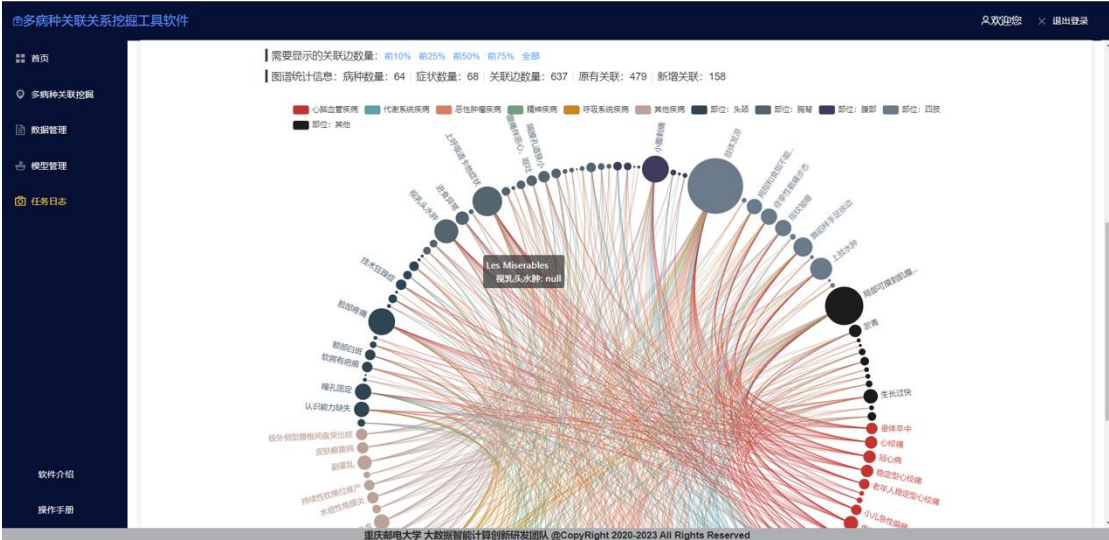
多病种关联关系挖掘工具软件

欢迎您 退出登录

首页
多病种关联挖掘
数据管理
模型管理
任务日志

软件介绍
操作手册

需要显示的关联边数量: 前10% 前25% 前50% 前75% 全部

图谱统计信息: 病种数量: 64 | 症状数量: 68 | 关联边数量: 637 | 原有关联: 479 | 新增关联: 158

心脑血管疾病 代谢系统疾病 恶性肿瘤疾病 精神疾病 呼吸系统疾病 其他疾病 部位: 头颈 部位: 胸背 部位: 腹部 部位: 四肢 部位: 其他

Les Miserables
视乳头水肿: null

上呼吸道卡他症状
进食呀呀
视乳头水肿
技术狂躁症
颜部僵痛
颜部白斑
软腭有疱疹
瞳孔固定
认识能力缺失
吸外侧层腰椎间盘突出症
皮肤瘀斑病
副嗜乱
持续性抗感疮疼
水疱性角膜炎
小腹刺痛
前后水肿
上肢水肿
颈部可摸到肌瘤
紫青
生长过快
退体卒中
心绞痛
冠心病
稳定型心绞痛
老年人稳定型心绞痛
小儿急性肾病

重庆邮电大学 大数据智能计算创新研发团队 @CopyRight 2020-2023 All Rights Reserved